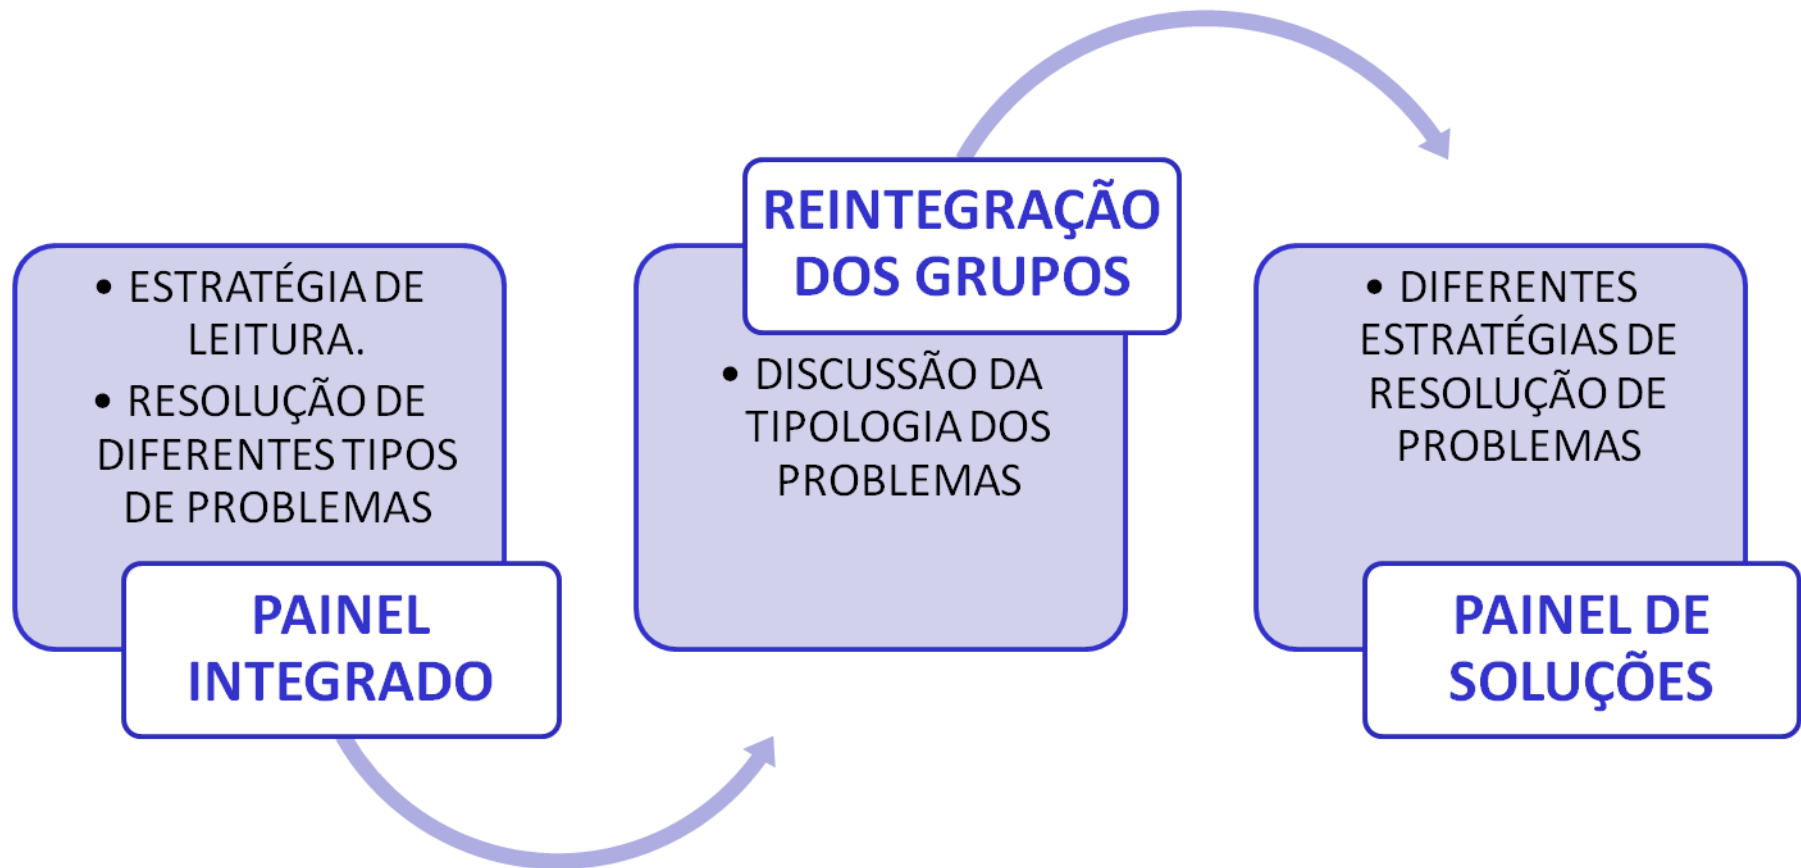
• ESTRATÉGIA DE LEITURA.
• RESOLUÇÃO DE DIFERENTES TIPOS DE PROBLEMAS

PAINEL INTEGRADO

REINTEGRAÇÃO DOS GRUPOS

• DISCUSSÃO DA TIPOLOGIA DOS PROBLEMAS

• DIFERENTES ESTRATÉGIAS DE RESOLUÇÃO DE PROBLEMAS

PAINEL DE SOLUÇÕES